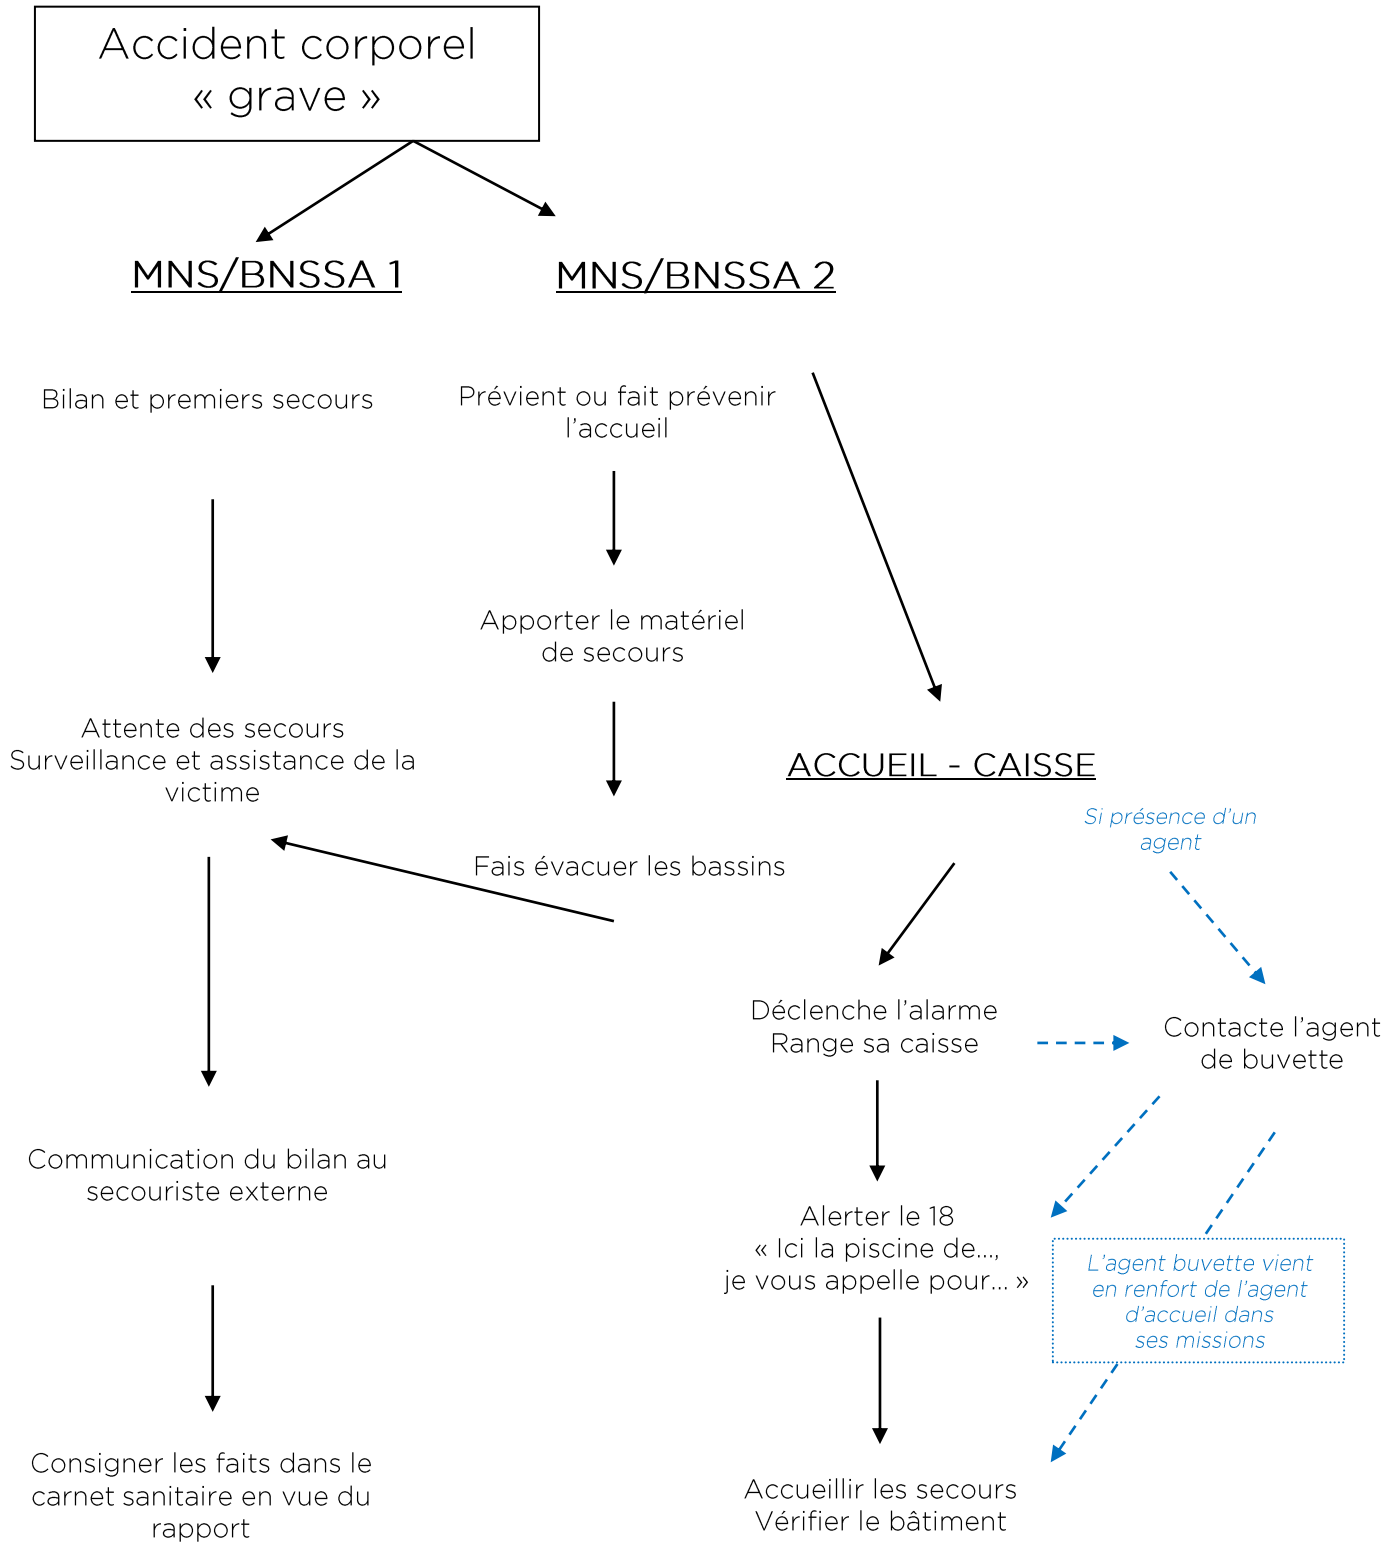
Accident corporel « grave »

MNS/BNSSA 1

MNS/BNSSA 2

Bilan et premiers secours

Prévient ou fait prévenir l'accueil

Apporter le matériel de secours

Attente des secours
Surveillance et assistance de la victime

ACCUEIL - CAISSE

Si présence d'un agent

Fais évacuer les bassins

Déclenche l'alarme
Range sa caisse

Contacte l'agent de buvette

Communication du bilan au secouriste externe

Alerter le 18
« Ici la piscine de…, je vous appelle pour… »

L'agent buvette vient en renfort de l'agent d'accueil dans ses missions

Consigner les faits dans le carnet sanitaire en vue du rapport

Accueillir les secours
Vérifier le bâtiment